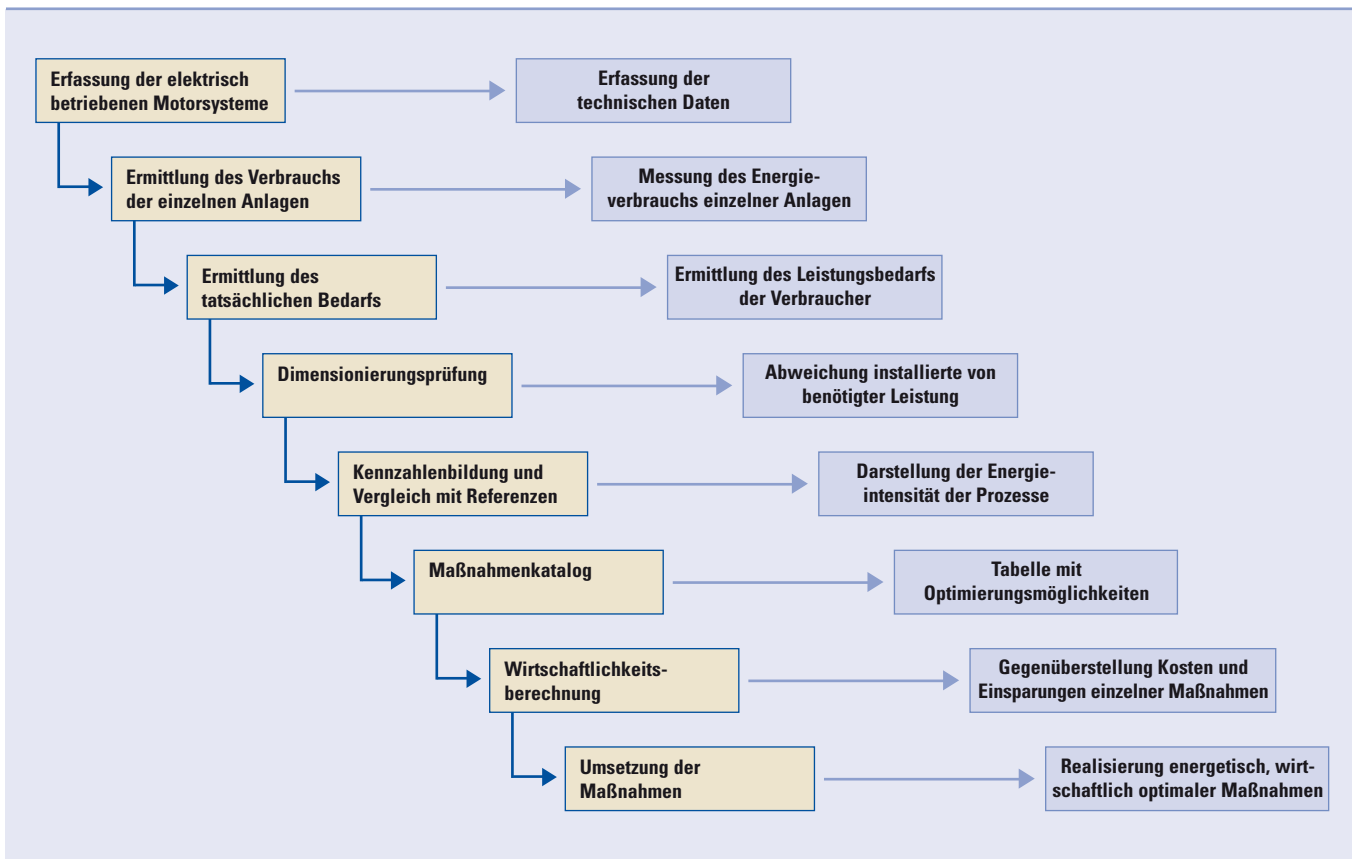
Erfassung der elektrisch betriebenen Motorsysteme

Erfassung der technischen Daten

Ermittlung des Verbrauchs der einzelnen Anlagen

Messung des Energieverbrauchs einzelner Anlagen

Ermittlung des tatsächlichen Bedarfs

Ermittlung des Leistungsbedarfs der Verbraucher

Dimensionierungsprüfung

Abweichung installierte von benötigter Leistung

Kennzahlenbildung und Vergleich mit Referenzen

Darstellung der Energieintensität der Prozesse

Maßnahmenkatalog

Tabelle mit Optimierungsmöglichkeiten

Wirtschaftlichkeitsberechnung

Gegenüberstellung Kosten und Einsparungen einzelner Maßnahmen

Umsetzung der Maßnahmen

Realisierung energetisch, wirtschaftlich optimaler Maßnahmen